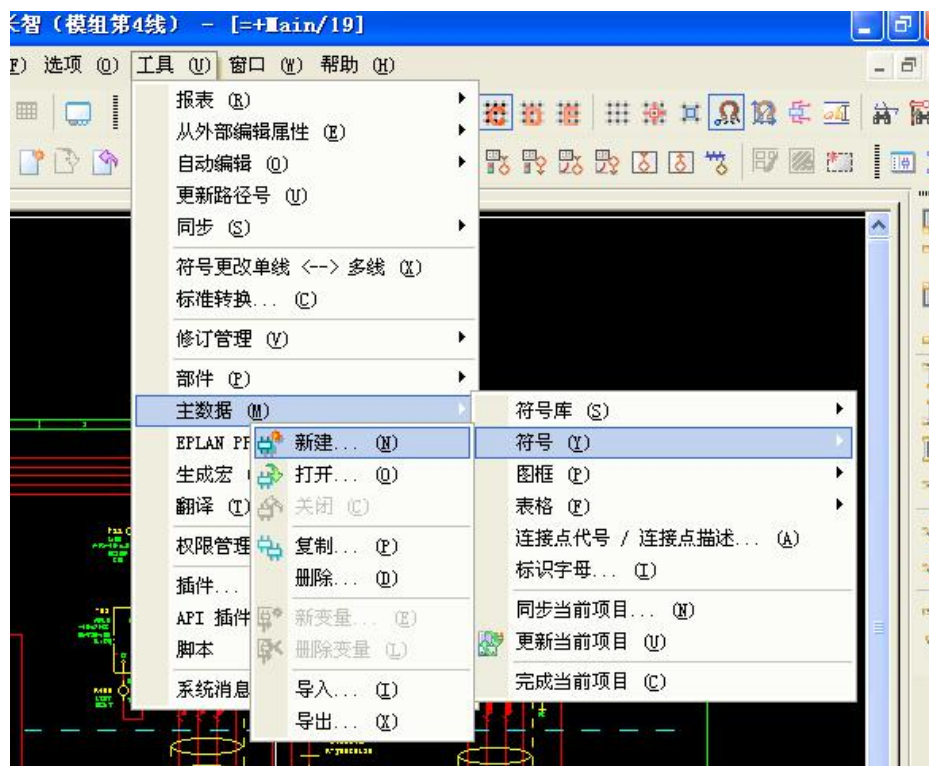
长智（模组第4线） - [=+Main/19]

F) 选项 (O) 工具 (U) 窗口 (W) 帮助 (H)

报表 (R)
从外部编辑属性 (E)
自动编辑 (O)
更新路径号 (U)
同步 (S)
符号更改单线 <--> 多线 (X)
标准转换... (C)
修订管理 (V)
部件 (P)
主数据 (M)
EPLAN PR
生成宏 (
翻译 (T)
权限管理
插件...
API 插件
脚本
系统消息

新建... (N)
打开... (O)
关闭 (C)
复制... (P)
删除... (D)
新变量... (E)
删除变量 (L)
导入... (I)
导出... (X)

符号库 (S)
符号 (Y)
图框 (P)
表格 (F)
连接点代号 / 连接点描述... (A)
标识字母... (I)
同步当前项目... (N)
更新当前项目 (U)
完成当前项目 (C)